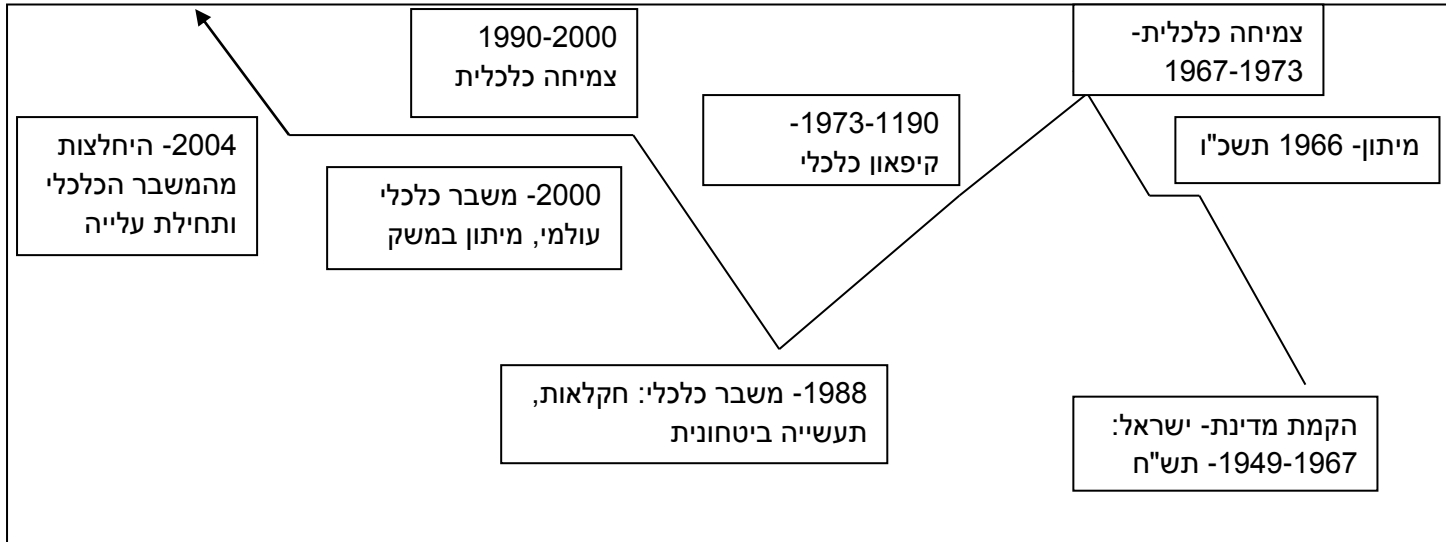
צמיחה כלכלית-
1967-1973

1990-2000
צמיחה כלכלית

1973-1190-
קיפאון כלכלי

מיתון- 1966 תשכ"ו

2004- היחלצות
מהמשבר הכלכלי
ותחילת עלייה

2000- משבר כלכלי
עולמי, מיתון במשק

1988- משבר כלכלי: חקלאות,
תעשייה ביטחונית

הקמת מדינת- ישראל:
1949-1967- תש"ח